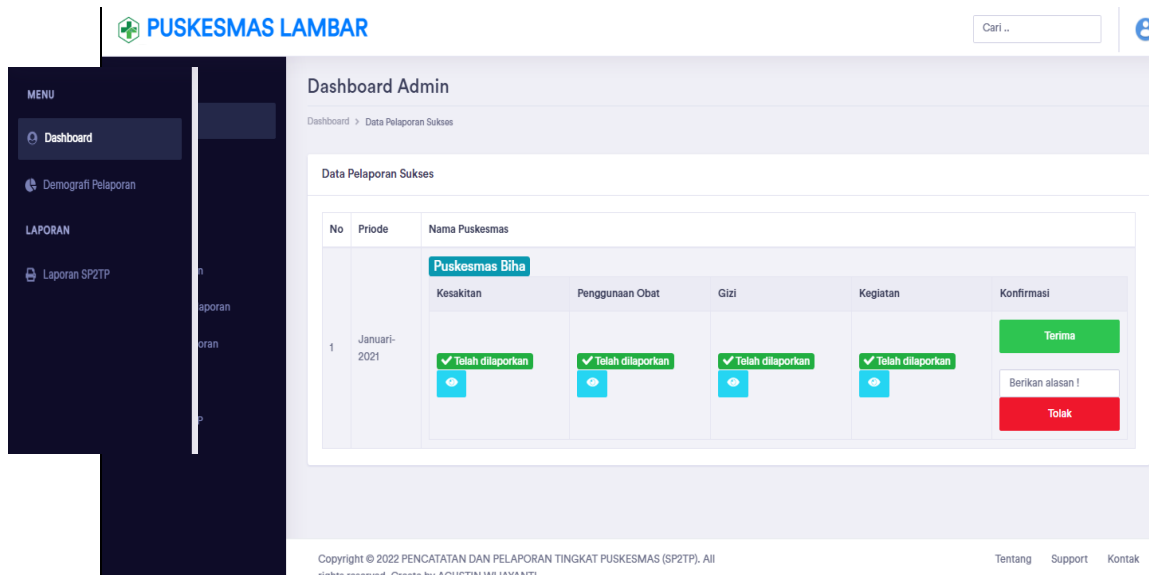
PUSKESMAS LAMBAR

Cari ..

MENU

Dashboard

Demografi Pelaporan

LAPORAN

Laporan SP2TP

n

aporan

oran

P

Dashboard Admin

Dashboard > Data Pelaporan Sukses

Data Pelaporan Sukses

| No | Priode | Nama Puskesmas |
|---|---|---|
| 1 | Januari-2021 | Puskesmas Biha |

| Kesakitan | Penggunaan Obat | Gizi | Kegiatan | Konfirmasi |
|---|---|---|---|---|
| ✔ Telah dilaporkan | ✔ Telah dilaporkan | ✔ Telah dilaporkan | ✔ Telah dilaporkan | Terima<br>Berikan alasan !<br>Tolak |

Copyright © 2022 PENCATATAN DAN PELAPORAN TINGKAT PUSKESMAS (SP2TP). All rights reserved. Create by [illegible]

Tentang Support Kontak